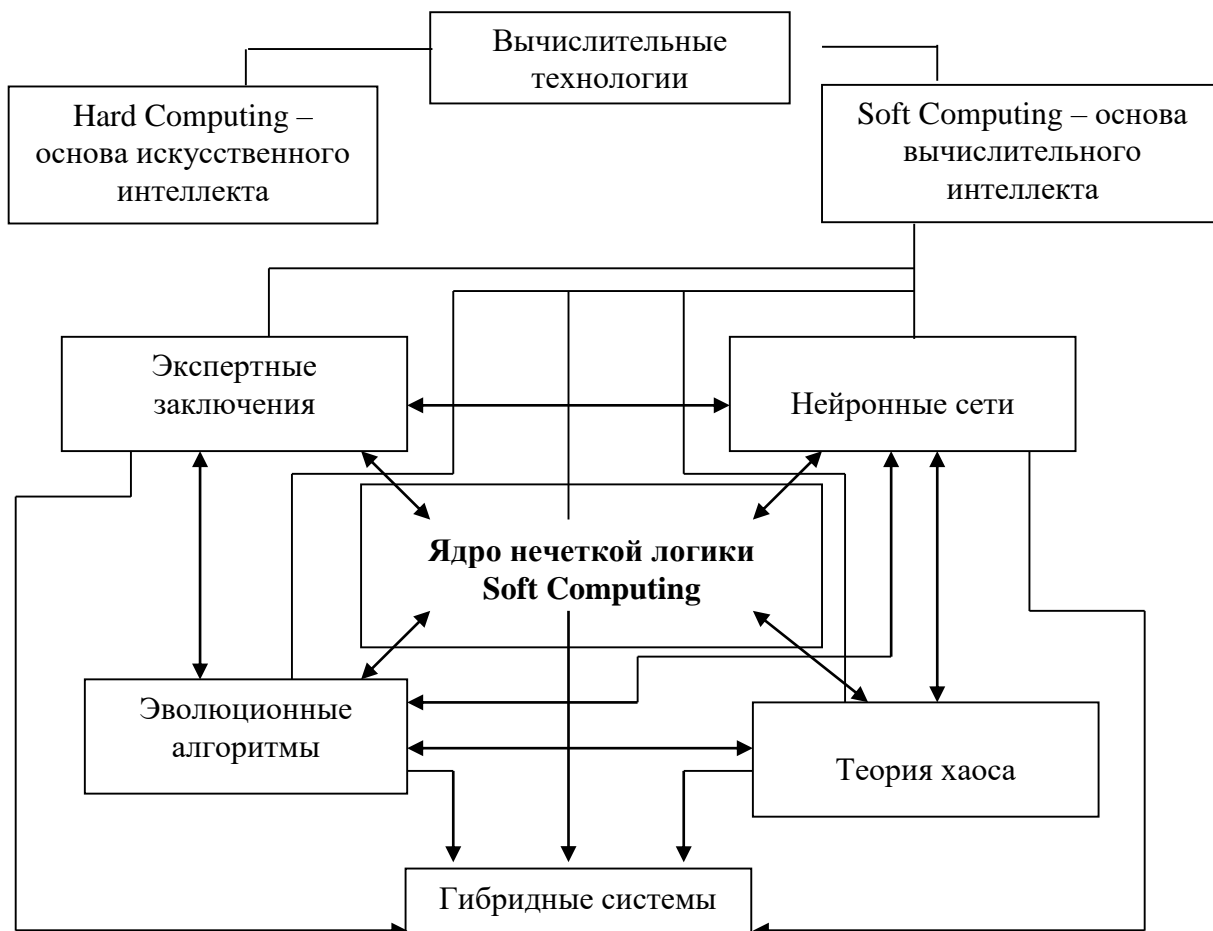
Вычислительные технологии

Hard Computing – основа искусственного интеллекта

Soft Computing – основа вычислительного интеллекта

Экспертные заключения

Нейронные сети

**Ядро нечеткой логики Soft Computing**

Эволюционные алгоритмы

Теория хаоса

Гибридные системы